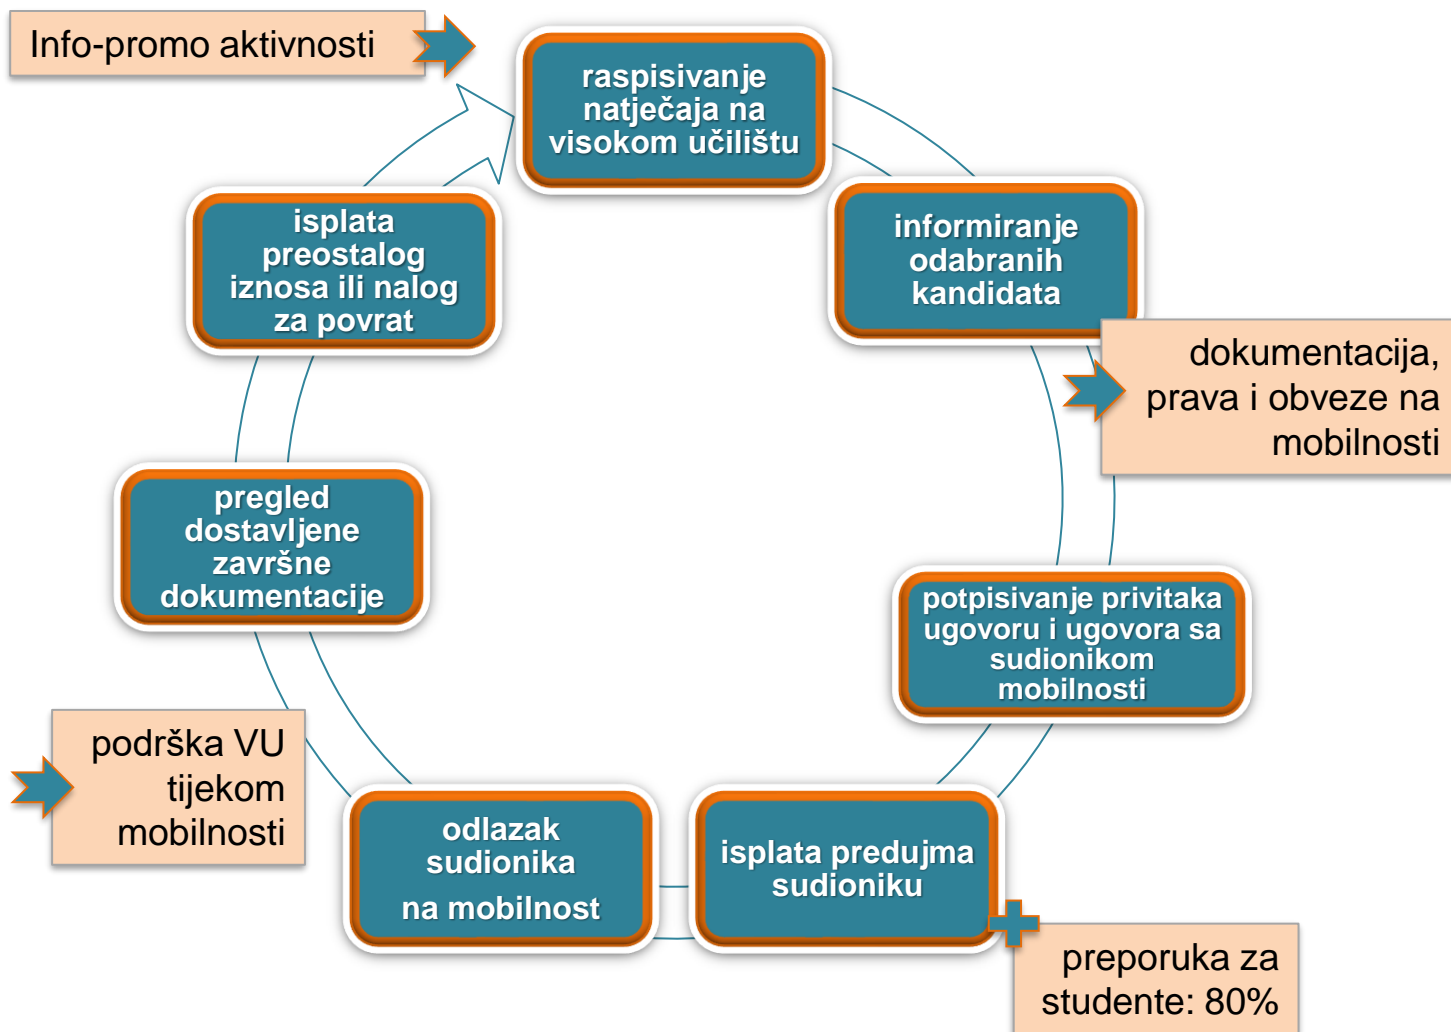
Info-promo aktivnosti

raspisivanje natječaja na visokom učilištu

informiranje odabranih kandidata

dokumentacija, prava i obveze na mobilnosti

potpisivanje privitaka ugovoru i ugovora sa sudionikom mobilnosti

isplata predujma sudioniku

preporuka za studente: 80%

odlazak sudionika na mobilnost

podrška VU tijekom mobilnosti

pregled dostavljene završne dokumentacije

isplata preostalog iznosa ili nalog za povrat